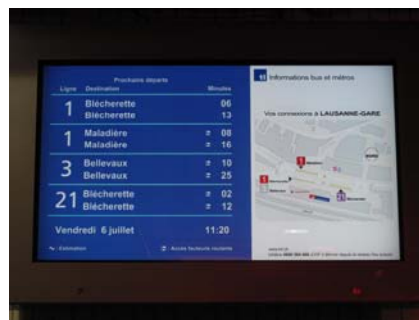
Prochains départs

Ligne Destination Minutes

1 Blécherette 06
Blécherette 13

1 Maladière 08
Maladière 16

3 Bellevaux 10
Bellevaux 25

21 Blécherette 02
Blécherette 12

Vendredi 6 juillet 11:20

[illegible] Estimation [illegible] Accès fauteuils roulants

tl Informations bus et métros

Vos connexions à LAUSANNE-GARE

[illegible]